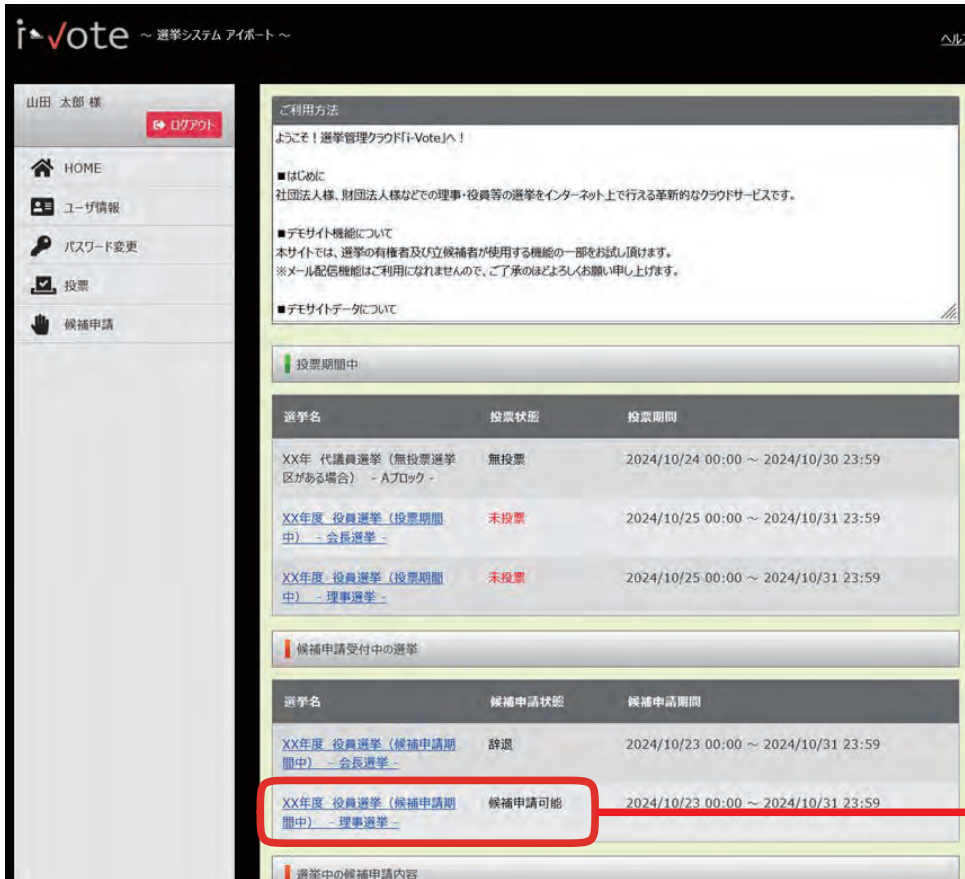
i-Vote ~選挙システム アイボート~

ヘル

山田 太郎 様

ログアウト

HOME

ユーザ情報

パスワード変更

投票

候補申請

ご利用方法

ようこそ！選挙管理クラウド「i-Vote」へ！

■はじめに
社団法人様、財団法人様などでの理事・役員等の選挙をインターネット上で行える革新的なクラウドサービスです。

■デモサイト機能について
本サイトでは、選挙の有権者及び立候補者が使用する機能の一部をお試し頂けます。
※メール配信機能はご利用になれませんので、ご了承のほどよろしくお願い申し上げます。

■デモサイトデータについて

投票期間中

| 選挙名 | 投票状態 | 投票期間 |
|---|---|---|
| XX年 代議員選挙（無投票選挙区がある場合） - Aブロック - | 無投票 | 2024/10/24 00:00 ~ 2024/10/30 23:59 |
| XX年度 役員選挙（投票期間中） - 会長選挙 - | 未投票 | 2024/10/25 00:00 ~ 2024/10/31 23:59 |
| XX年度 役員選挙（投票期間中） - 理事選挙 - | 未投票 | 2024/10/25 00:00 ~ 2024/10/31 23:59 |

候補申請受付中の選挙

| 選挙名 | 候補申請状態 | 候補申請期間 |
|---|---|---|
| XX年度 役員選挙（候補申請期間中） - 会長選挙 - | 辞退 | 2024/10/23 00:00 ~ 2024/10/31 23:59 |
| XX年度 役員選挙（候補申請期間中） - 理事選挙 - | 候補申請可能 | 2024/10/23 00:00 ~ 2024/10/31 23:59 |

選挙中の候補申請内容